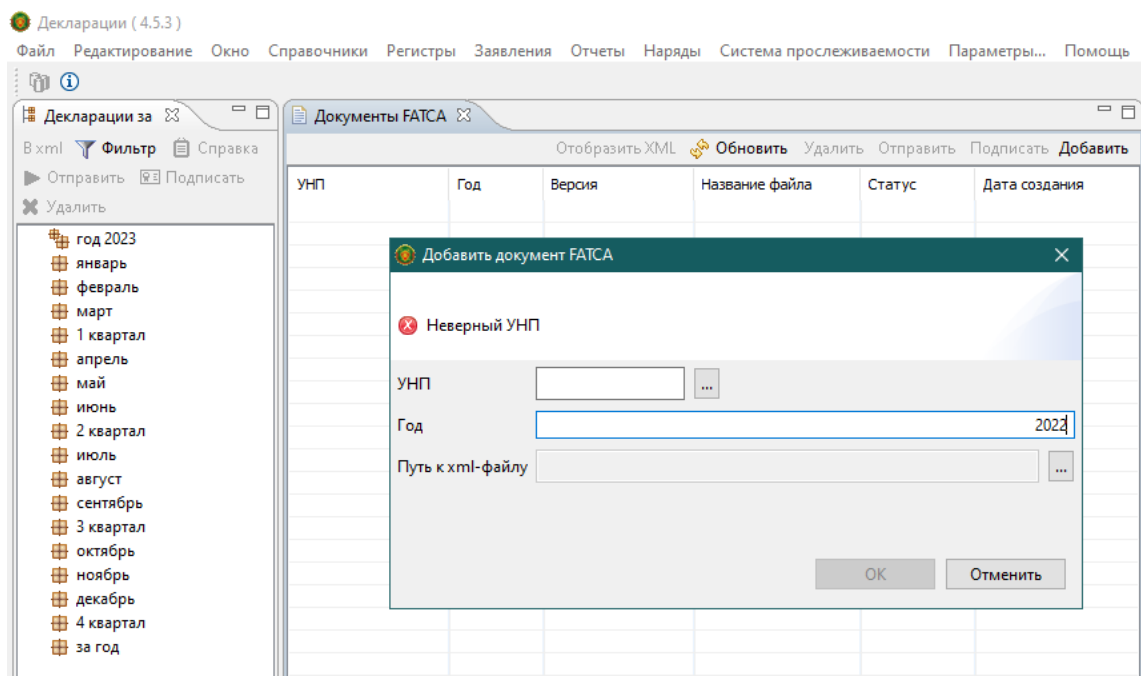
Декларации ( 4.5.3 )

Файл Редактирование Окно Справочники Регистры Заявления Отчеты Наряды Система прослеживаемости Параметры... Помощь

Декларации за

В xml Фильтр Справка

Отправить Подписать

Удалить

год 2023
январь
февраль
март
1 квартал
апрель
май
июнь
2 квартал
июль
август
сентябрь
3 квартал
октябрь
ноябрь
декабрь
4 квартал
за год

Документы FATCA

Отобразить XML Обновить Удалить Отправить Подписать Добавить

| УНП | Год | Версия | Название файла | Статус | Дата создания |
|---|---|---|---|---|---|

Добавить документ FATCA

Неверный УНП

УНП ...

Год 2022

Путь к xml-файлу ...

OK Отменить